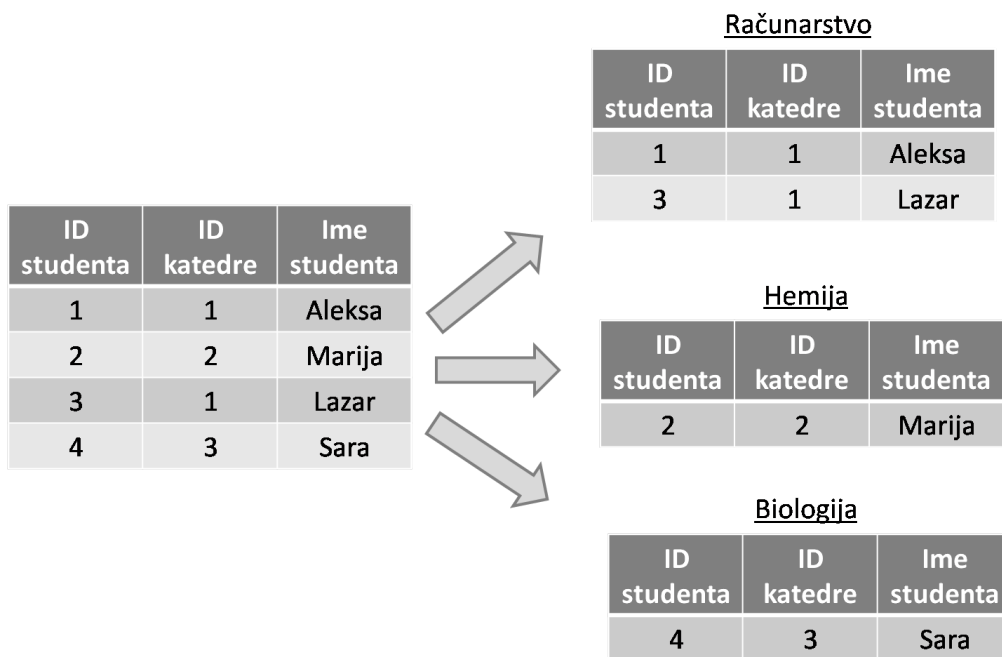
| ID studenta | ID katedre | Ime studenta |
|---|---|---|
| 1 | 1 | Aleksa |
| 2 | 2 | Marija |
| 3 | 1 | Lazar |
| 4 | 3 | Sara |

Računarstvo

| ID studenta | ID katedre | Ime studenta |
|---|---|---|
| 1 | 1 | Aleksa |
| 3 | 1 | Lazar |

Hemija

| ID studenta | ID katedre | Ime studenta |
|---|---|---|
| 2 | 2 | Marija |

Biologija

| ID studenta | ID katedre | Ime studenta |
|---|---|---|
| 4 | 3 | Sara |